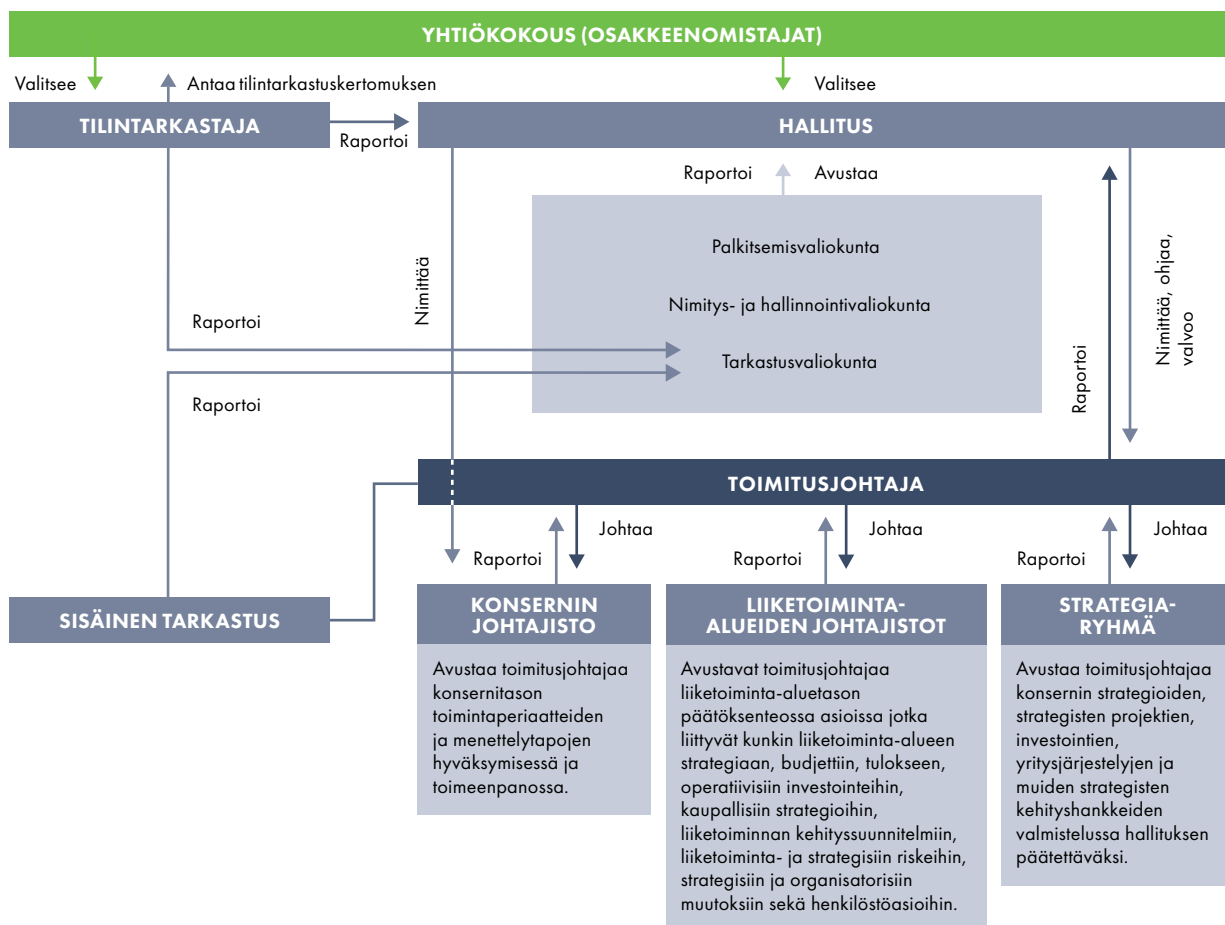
YHTIÖKOKOUS (OSAKKEENOMISTAJAT)

Valitsee

Antaa tilintarkastuskertomuksen

Valitsee

TILINTARKASTAJA

Raportoi

HALLITUS

Raportoi

Avustaa

Palkitsemisvaliokunta

Nimitys- ja hallinnointivaliokunta

Tarkastusvaliokunta

Raportoi

Raportoi

Nimittää

Raportoi

Nimittää, ohjaa, valvoo

TOIMITUSJOHTAJA

Raportoi

Johtaa

Raportoi

Johtaa

Raportoi

Johtaa

SISÄINEN TARKASTUS

KONSERNIN JOHTAJISTO

Avustaa toimitusjohtajaa konsernitason toimintaperiaatteiden ja menettelytapojen hyväksymisessä ja toimeenpanossa.

LIIKETOIMINTA-ALUEIDEN JOHTAJISTOT

Avustavat toimitusjohtajaa liiketoiminta-aluetason päätöksenteossa asioissa jotka liittyvät kunkin liiketoiminta-alueen strategiaan, budjettiin, tulokseen, operatiivisiin investointeihin, kaupallisiin strategioihin, liiketoiminnan kehityssuunnitelmiin, liiketoiminta- ja strategisiin riskeihin, strategisiin ja organisatorisiin muutoksiin sekä henkilöstöasioihin.

STRATEGIA-RYHMÄ

Avustaa toimitusjohtajaa konsernin strategioiden, strategisten projektien, investointien, yritysjärjestelyjen ja muiden strategisten kehityshankkeiden valmistelussa hallituksen päätettäväksi.